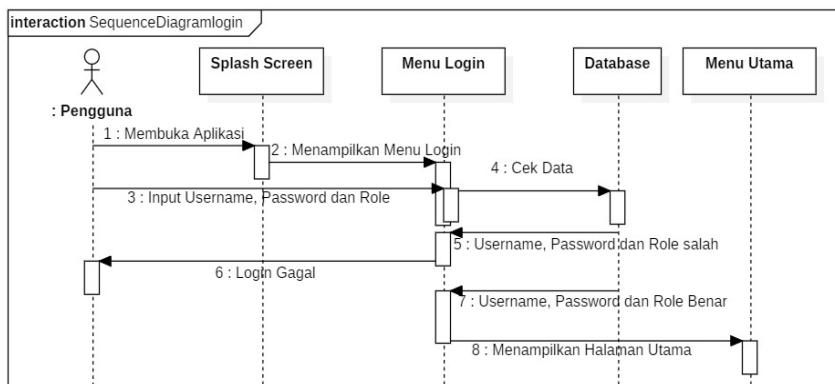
interaction SequenceDiagramlogin

: Pengguna

Splash Screen

Menu Login

Database

Menu Utama

1 : Membuka Aplikasi

2 : Menampilkan Menu Login

4 : Cek Data

3 : Input Username, Password dan Role

5 : Username, Password dan Role salah

6 : Login Gagal

7 : Username, Password dan Role Benar

8 : Menampilkan Halaman Utama